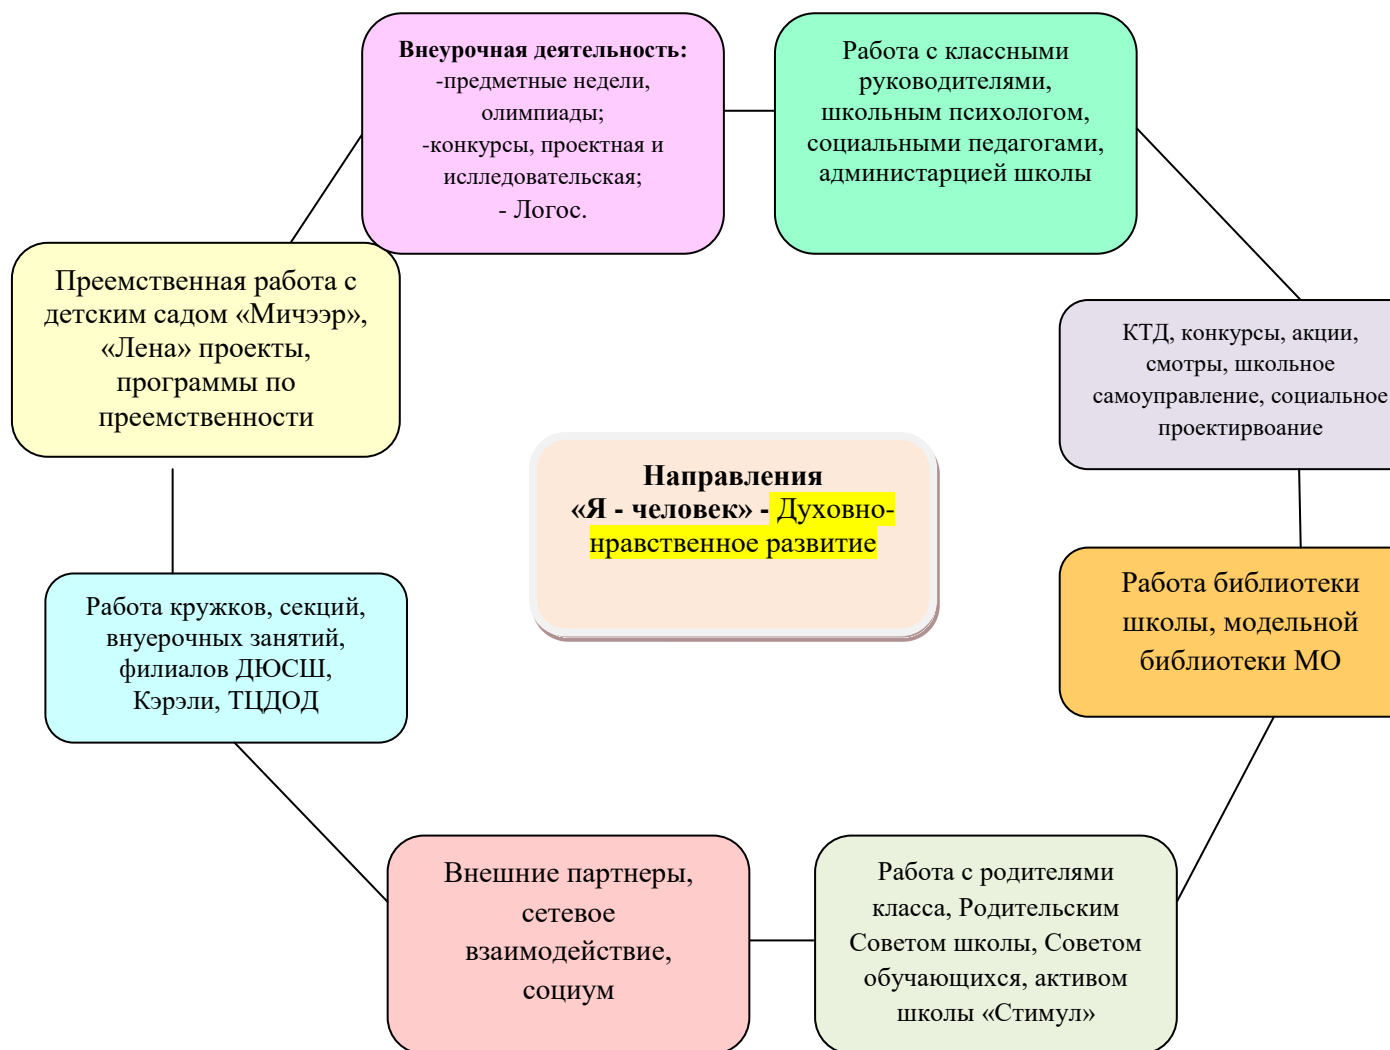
Внеурочная деятельность:
-предметные недели, олимпиады;
-конкурсы, проектная и исследовательская;
- Логос.

Работа с классными руководителями, школьным психологом, социальными педагогами, администарцией школы

Преемственная работа с детским садом «Мичээр», «Лена» проекты, программы по преемственности

КТД, конкурсы, акции, смотры, школьное самоуправление, социальное проектирвоание

Направления
«Я - человек» - Духовно-нравственное развитие

Работа библиотеки школы, модельной библиотеки МО

Работа кружков, секций, внуерочных занятий, филиалов ДЮСШ, Кэрэли, ТЦДОД

Внешние партнеры, сетевое взаимодействие, социум

Работа с родителями класса, Родительским Советом школы, Советом обучающихся, активом школы «Стимул»